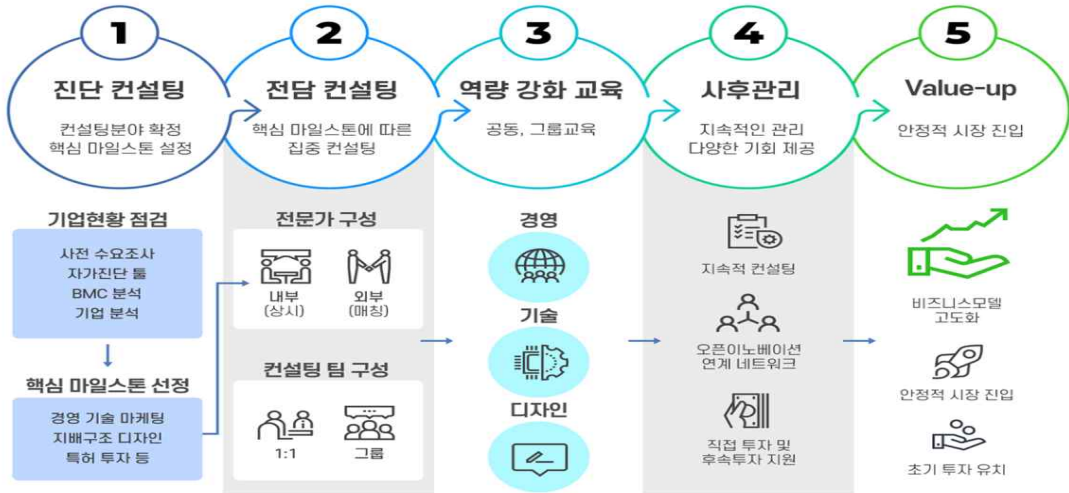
1

진단 컨설팅

컨설팅분야 확정
핵심 마일스톤 설정

2

전담 컨설팅

핵심 마일스톤에 따른
집중 컨설팅

3

역량 강화 교육

공동, 그룹교육

4

사후관리

지속적인 관리
다양한 기회 제공

5

Value-up

안정적 시장 진입

기업현황 점검

사전 수요조사
자가진단 툴
BMC 분석
기업 분석

핵심 마일스톤 선정

경영 기술 마케팅
지배구조 디자인
특허 투자 등

전문가 구성

내부
(상시)

외부
(매칭)

컨설팅 팀 구성

1:1

그룹

경영

기술

디자인

지속적 컨설팅

오픈이노베이션
연계 네트워크

직접 투자 및
후속투자 지원

비즈니스모델
고도화

안정적 시장 진입

초기 투자 유치